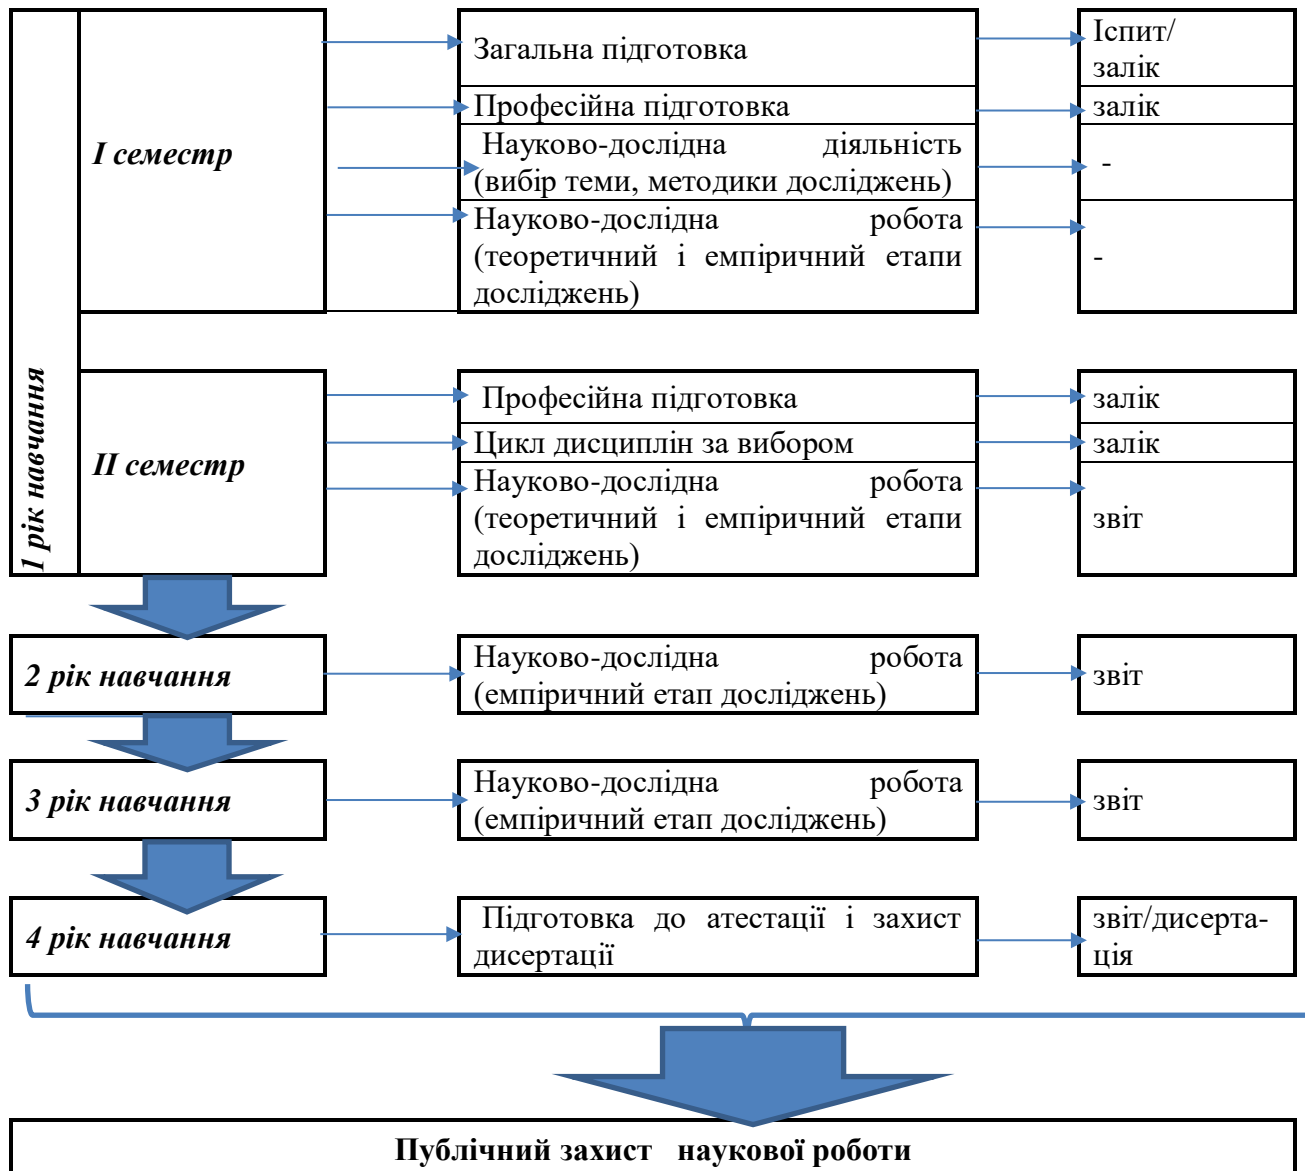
1 рік навчання

I семестр

Загальна підготовка

Іспит/залік

Професійна підготовка

залік

Науково-дослідна діяльність (вибір теми, методики досліджень)

-

Науково-дослідна робота (теоретичний і емпіричний етапи досліджень)

-

II семестр

Професійна підготовка

залік

Цикл дисциплін за вибором

залік

Науково-дослідна робота (теоретичний і емпіричний етапи досліджень)

звіт

2 рік навчання

Науково-дослідна робота (емпіричний етап досліджень)

звіт

3 рік навчання

Науково-дослідна робота (емпіричний етап досліджень)

звіт

4 рік навчання

Підготовка до атестації і захист дисертації

звіт/дисертація

Публічний захист наукової роботи